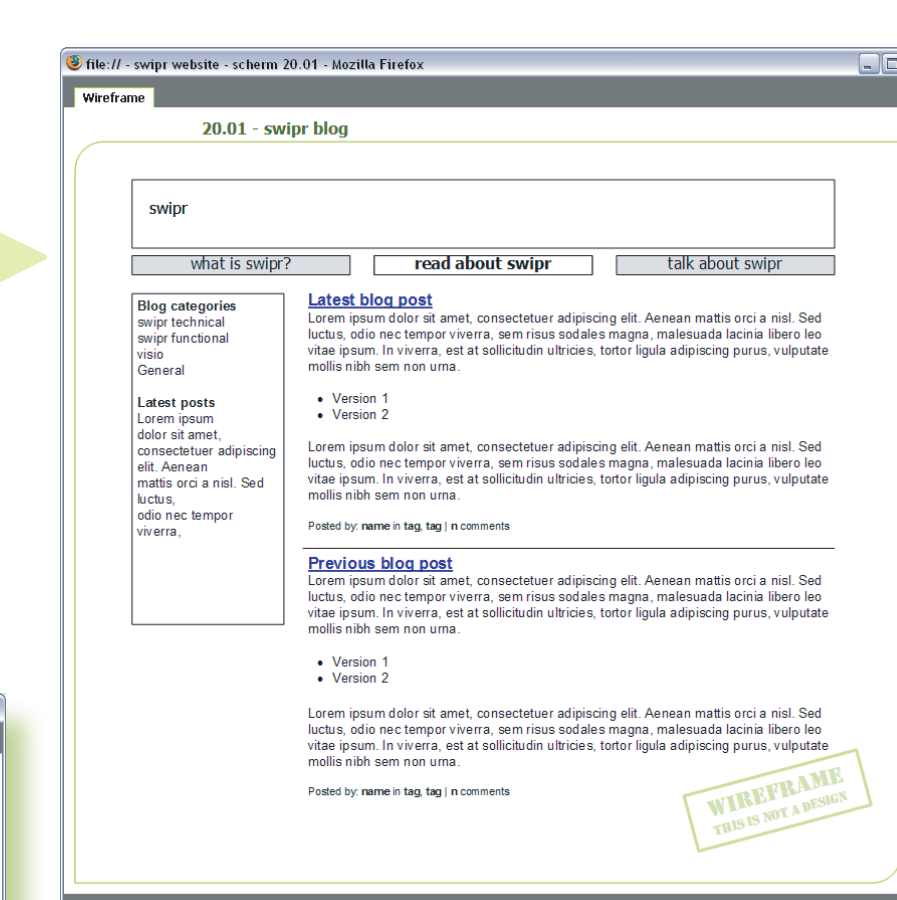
file:// - swipr website - scherm 20.01 - Mozilla Firefox

Wireframe

20.01 - swipr blog

swipr

what is swipr? | read about swipr | talk about swipr

Blog categories
swipr technical
swipr functional
visio
General

Latest posts
Lorem ipsum
dolor sit amet,
consectetuer adipiscing
elit. Aenean
mattis orci a nisl. Sed
luctus,
odio nec tempor
viverra,

Latest blog post
Lorem ipsum dolor sit amet, consectetuer adipiscing elit. Aenean mattis orci a nisl. Sed luctus, odio nec tempor viverra, sem risus sodales magna, malesuada lacinia libero leo vitae ipsum. In viverra, est at sollicitudin ultricies, tortor ligula adipiscing purus, vulputate mollis nibh sem non urna.

- Version 1
- Version 2

Lorem ipsum dolor sit amet, consectetuer adipiscing elit. Aenean mattis orci a nisl. Sed luctus, odio nec tempor viverra, sem risus sodales magna, malesuada lacinia libero leo vitae ipsum. In viverra, est at sollicitudin ultricies, tortor ligula adipiscing purus, vulputate mollis nibh sem non urna.

Posted by: name in tag, tag | n comments

Previous blog post
Lorem ipsum dolor sit amet, consectetuer adipiscing elit. Aenean mattis orci a nisl. Sed luctus, odio nec tempor viverra, sem risus sodales magna, malesuada lacinia libero leo vitae ipsum. In viverra, est at sollicitudin ultricies, tortor ligula adipiscing purus, vulputate mollis nibh sem non urna.

- Version 1
- Version 2

Lorem ipsum dolor sit amet, consectetuer adipiscing elit. Aenean mattis orci a nisl. Sed luctus, odio nec tempor viverra, sem risus sodales magna, malesuada lacinia libero leo vitae ipsum. In viverra, est at sollicitudin ultricies, tortor ligula adipiscing purus, vulputate mollis nibh sem non urna.

Posted by: name in tag, tag | n comments

WIREFRAME
THIS IS NOT A DESIGN